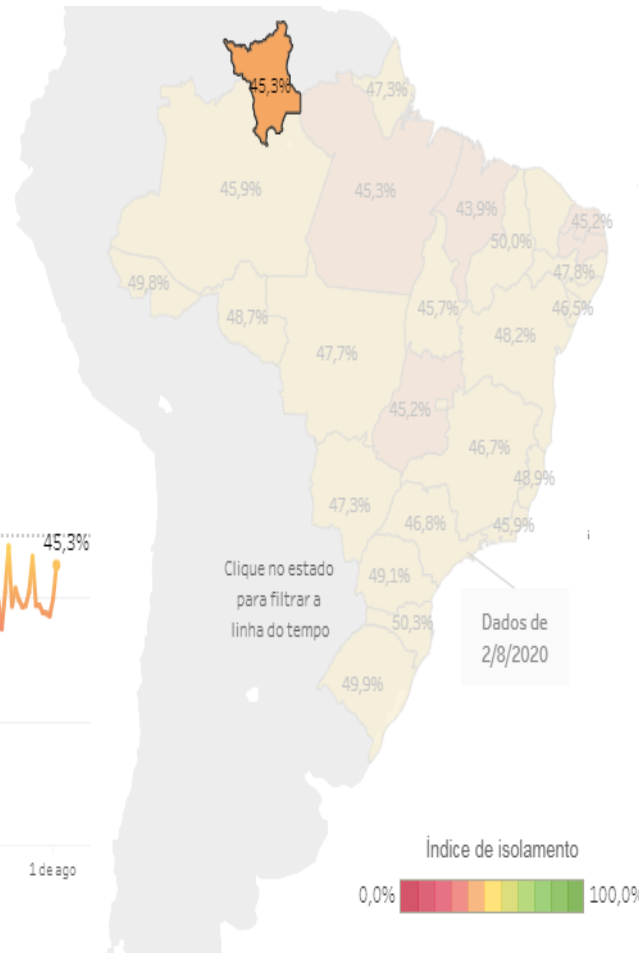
45,3%
47,3%
45,9%
45,3%
43,9%
45,2%
50,0%
49,8%
47,8%
46,5%
48,7%
45,7%
48,2%
47,7%
45,2%
46,7%
48,9%
45,3%
47,3%
46,8%
45,9%
Clique no estado para filtrar a linha do tempo
49,1%
50,3%
Dados de 2/8/2020
49,9%
1 de ago
Índice de isolamento
0,0%
100,0%